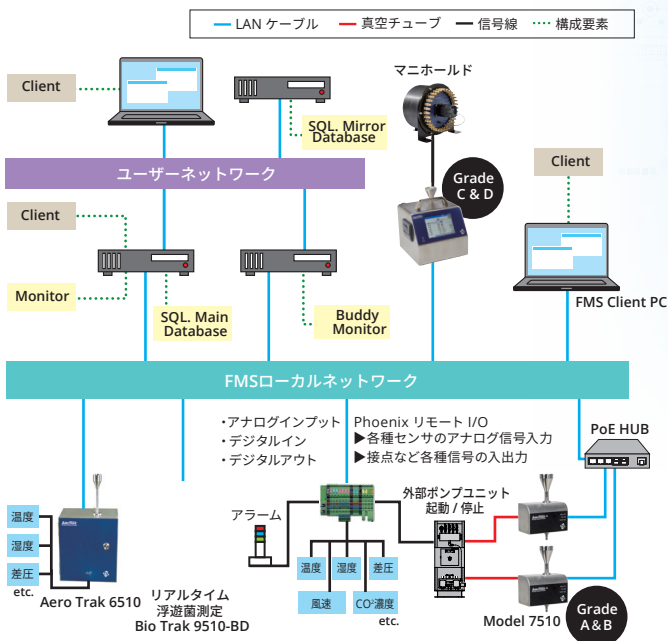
LAN ケーブル　真空チューブ　信号線　構成要素

Client

SQL. Mirror Database

マニホールド

ユーザーネットワーク

Grade C & D

Client

Client

Monitor

SQL. Main Database

Buddy Monitor

FMS Client PC

FMSローカルネットワーク

・アナログインプット
・デジタルイン
・デジタルアウト

Phoenix リモート I/O
▶各種センサのアナログ信号入力
▶接点など各種信号の入出力

PoE HUB

温度

湿度

差圧

etc.

Aero Trak 6510

リアルタイム
浮遊菌測定
Bio Trak 9510-BD

アラーム

温度　湿度　差圧

風速　$CO_2$濃度

etc.

外部ポンプユニット
起動 / 停止

Model 7510

Grade A&B